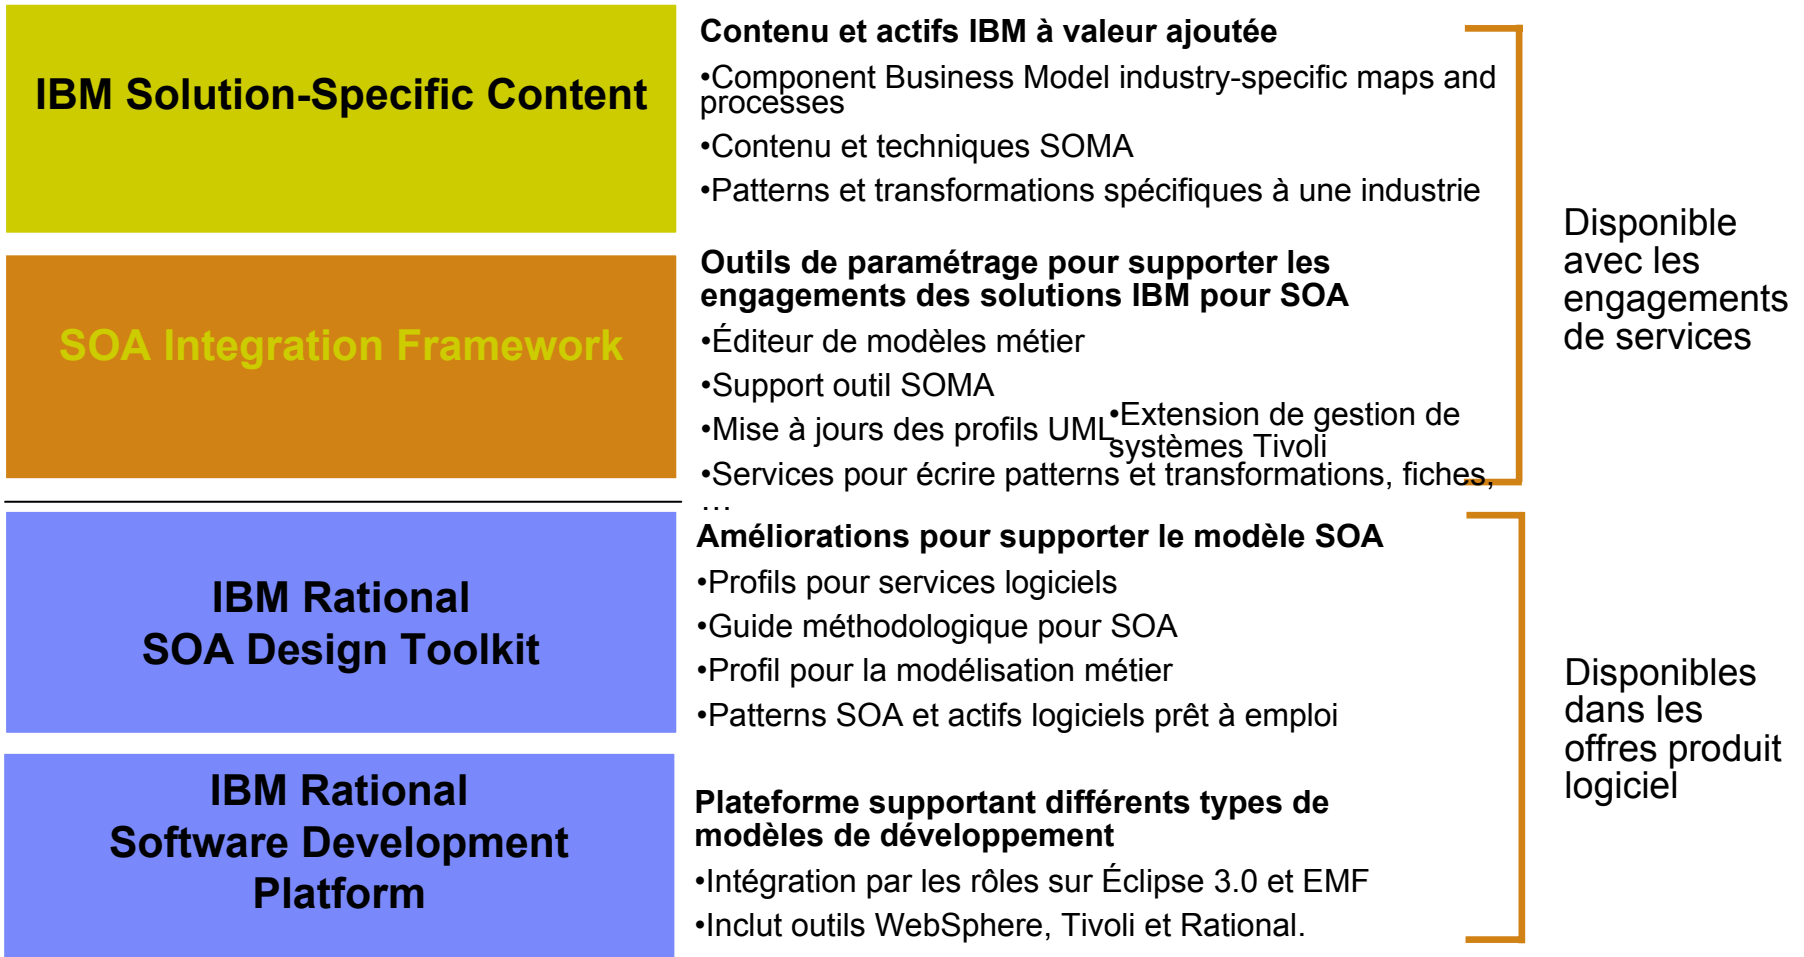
IBM Solution-Specific Content

Contenu et actifs IBM à valeur ajoutée

•Component Business Model industry-specific maps and processes

•Contenu et techniques SOMA

•Patterns et transformations spécifiques à une industrie

SOA Integration Framework

Outils de paramétrage pour supporter les engagements des solutions IBM pour SOA

•Éditeur de modèles métier

•Support outil SOMA

•Mise à jours des profils UML

•Extension de gestion de systèmes Tivoli

•Services pour écrire patterns et transformations, fiches, …

Disponible avec les engagements de services

IBM Rational SOA Design Toolkit

Améliorations pour supporter le modèle SOA

•Profils pour services logiciels

•Guide méthodologique pour SOA

•Profil pour la modélisation métier

•Patterns SOA et actifs logiciels prêt à emploi

IBM Rational Software Development Platform

Plateforme supportant différents types de modèles de développement

•Intégration par les rôles sur Éclipse 3.0 et EMF

•Inclut outils WebSphere, Tivoli et Rational.

Disponibles dans les offres produit logiciel